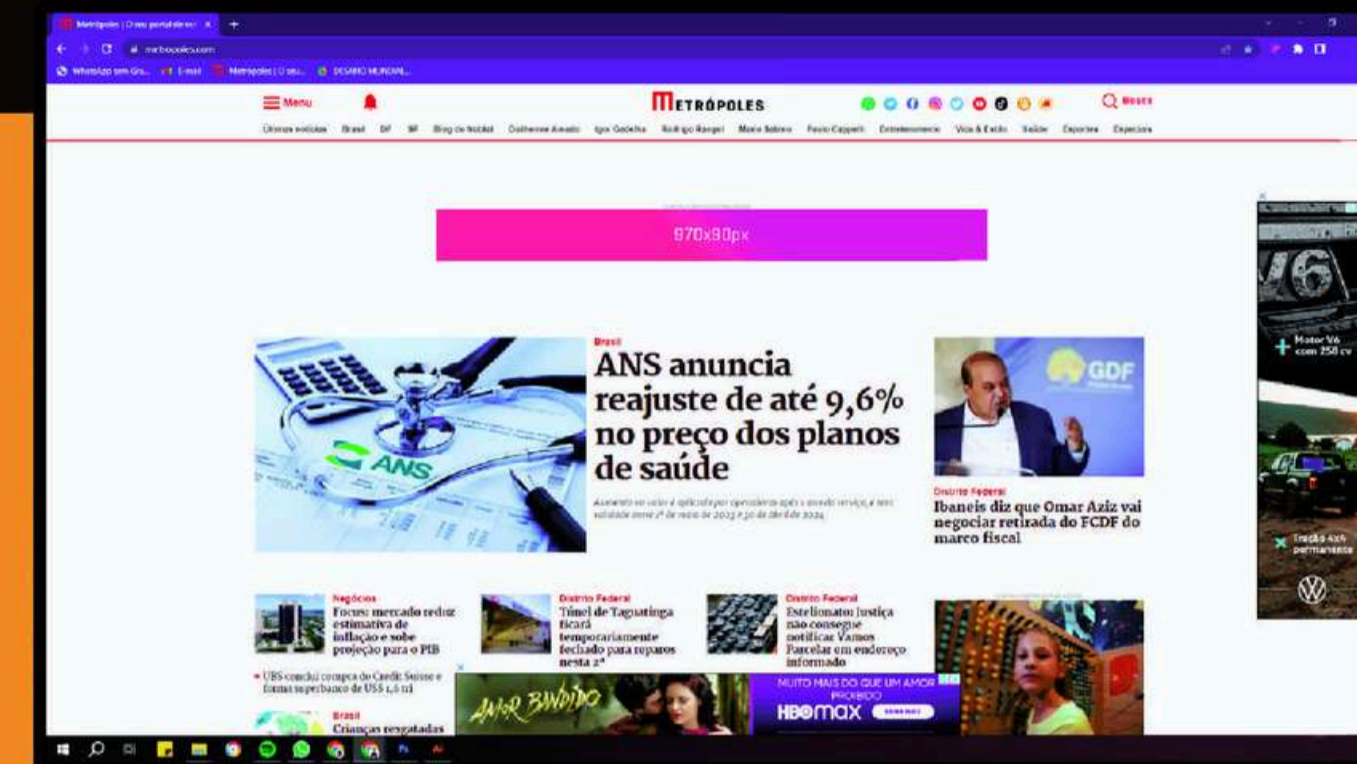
Metrópoles | O seu portal de not ×

metropoles.com

WhatsApp em Gru... E-mail Metropoles | O seu... DESAFIO MUNDIAL...

Menu

METRÓPOLES

Busca

Últimas notícias Brasil DF SP Blog do Noblat Guilherme Amado Igor Gadelha Rodrigo Rangel Mario Sabino Paulo Cappelli Entretenimento Vida & Estilo Saúde Esportes Especiais

970x90px

Brasil

ANS anuncia reajuste de até 9,6% no preço dos planos de saúde

Aumento no valor é aplicado por operadoras após o acordo vencido, e terá validade entre 1º de maio de 2023 e 30 de abril de 2024

Distrito Federal

Ibaneis diz que Omar Aziz vai negociar retirada do FCDF do marco fiscal

Negócios

Focus: mercado reduz estimativa de inflação e sobe projeção para o PIB

Distrito Federal

Túnel de Taguatinga ficará temporariamente fechado para reparos nesta 2ª

Distrito Federal

Estelionato: Justiça não consegue notificar Vamos Parcelar em endereço informado

UBS conclui compra do Credit Suisse e forma superbanco de US$ 1,6 tri

Brasil

Crianças resgatadas

AMOR BANDIDO

MUITO MAIS DO QUE UM AMOR PROIBIDO

HBO max

Motor V6 com 258 cv

Tração 4x4 permanente

GDF

V6